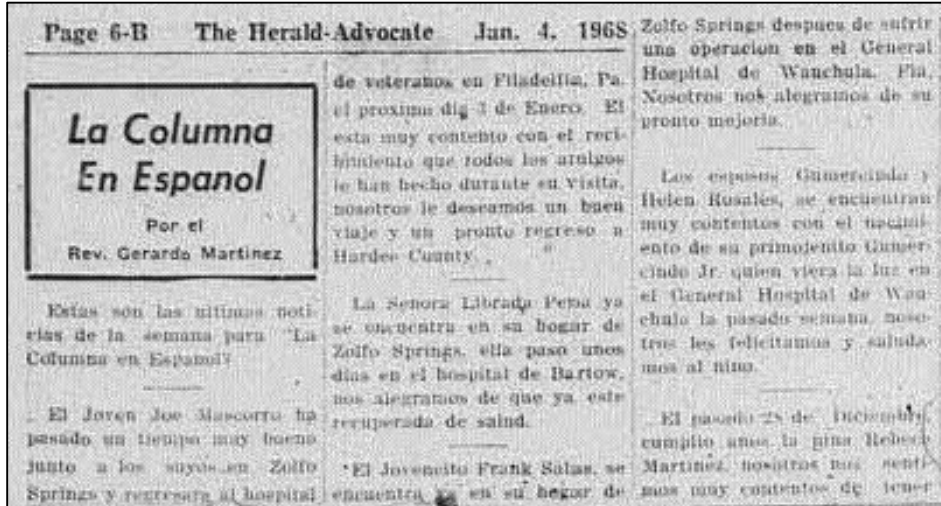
Page 6-B The Herald-Advocate Jan. 4, 1968

La Columna En Espanol

Por el Rev. Gerardo Martinez

Estas son las ultimas noticias de la semana para "La Columna en Espanol"

El Joven Joe Mascorro ha pasado un tiempo muy bueno junto a los suyos en Zolfo Springs y regresara al hospital de veteranos en Filadelfia, Pa. el proximo dia 3 de Enero. El esta muy contento con el recibimiento que todos los amigos le han hecho durante su visita, nosotros le deseamos un buen viaje y un pronto regreso a Hardee County.

La Senora Librada Pena ya se encuentra en su hogar de Zolfo Springs, ella paso unos dias en el hospital de Bartow, nos alegramos de que ya este recuperada de salud.

El Jovencito Frank Salas se encuentra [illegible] en su hogar de Zolfo Springs despues de sufrir una operacion en el General Hospital de Wauchula, Fla. Nosotros nos alegramos de su pronto mejoria.

Los esposos Gumercindo y Helen Rosales, se encuentran muy contentos con el nacimiento de su primojenito Gumercindo Jr. quien viera la luz en el General Hospital de Wauchula la pasado semana, nosotros les felicitamos y saludamos al nino.

El pasado 28 de Diciembre, cumplio anos la nina Rebeca Martinez, nosotros nos sentimos muy contentos de tener